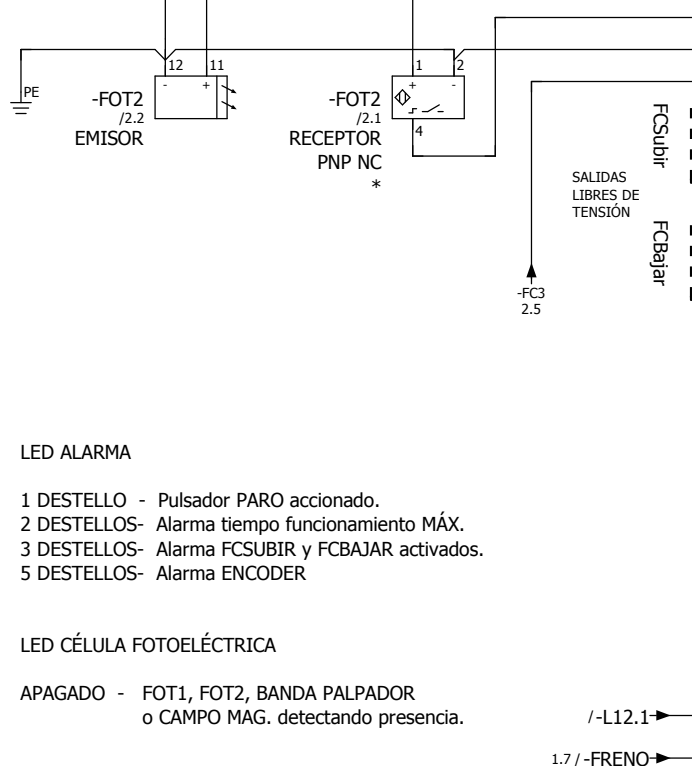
PE

12 11
- +
-FOT2
/2.2
EMISOR

1 2
+ -
4
-FOT2
/2.1
RECEPTOR
PNP NC
*

FCSubir

SALIDAS LIBRES DE TENSIÓN

FCBajar

-FC3
2.5

LED ALARMA

1 DESTELLO - Pulsador PARO accionado.
2 DESTELLOS- Alarma tiempo funcionamiento MÁX.
3 DESTELLOS- Alarma FCSUBIR y FCBAJAR activados.
5 DESTELLOS- Alarma ENCODER

LED CÉLULA FOTOELÉCTRICA

APAGADO - FOT1, FOT2, BANDA PALPADOR
o CAMPO MAG. detectando presencia.

/-L12.1

1.7 / -FRENO